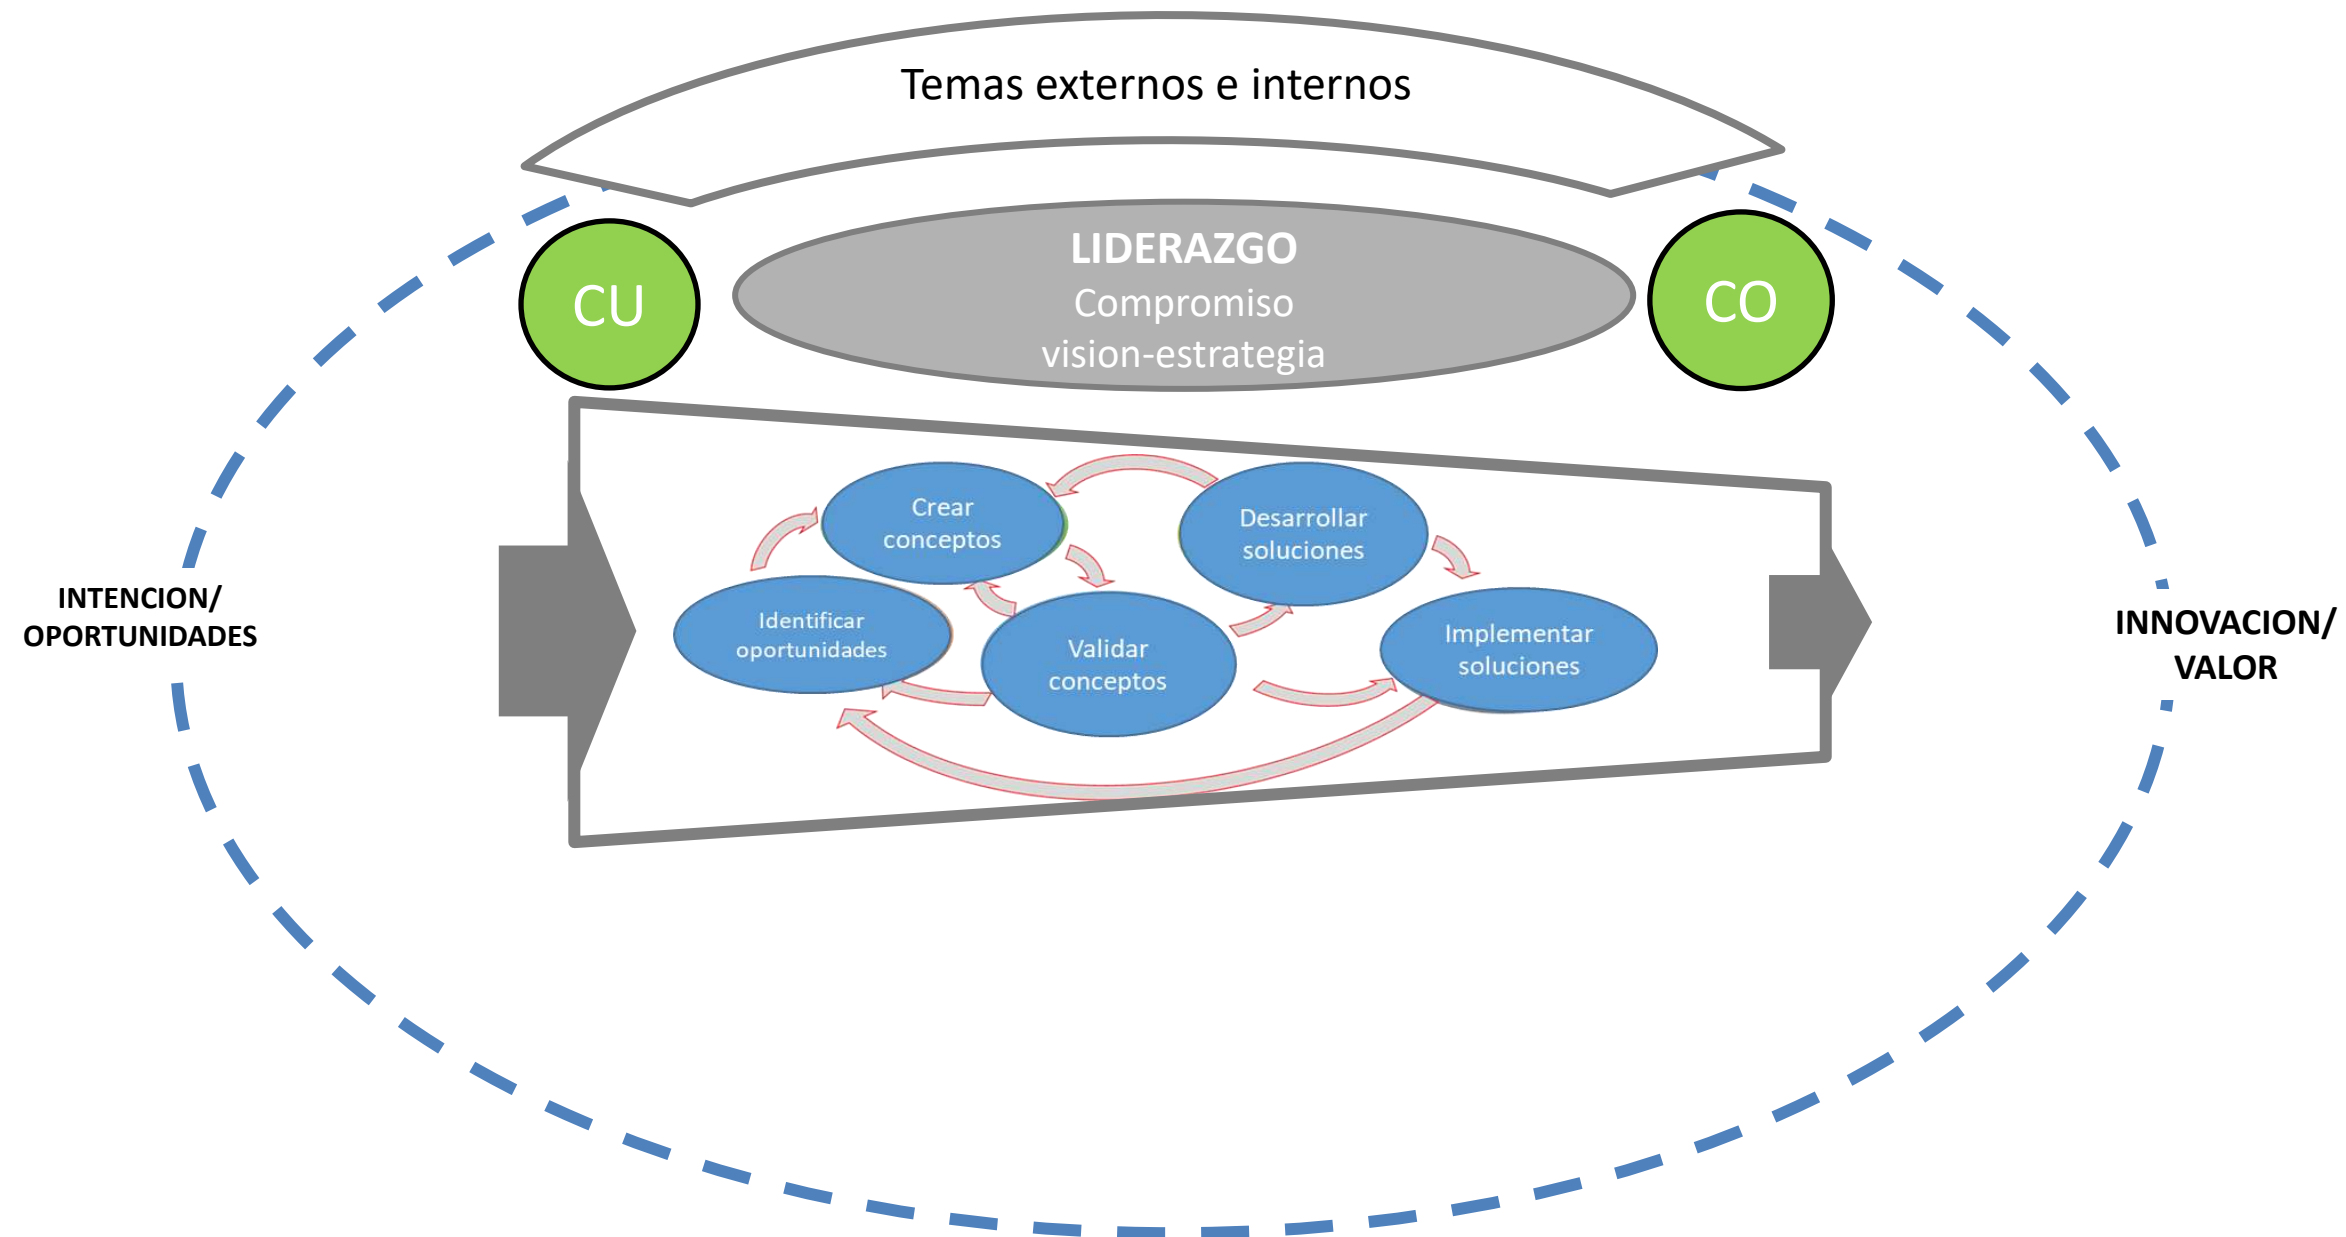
Temas externos e internos

CU

LIDERAZGO
Compromiso
vision-estrategia

CO

INTENCION/
OPORTUNIDADES

Crear conceptos

Desarrollar soluciones

Identificar oportunidades

Validar conceptos

Implementar soluciones

INNOVACION/
VALOR